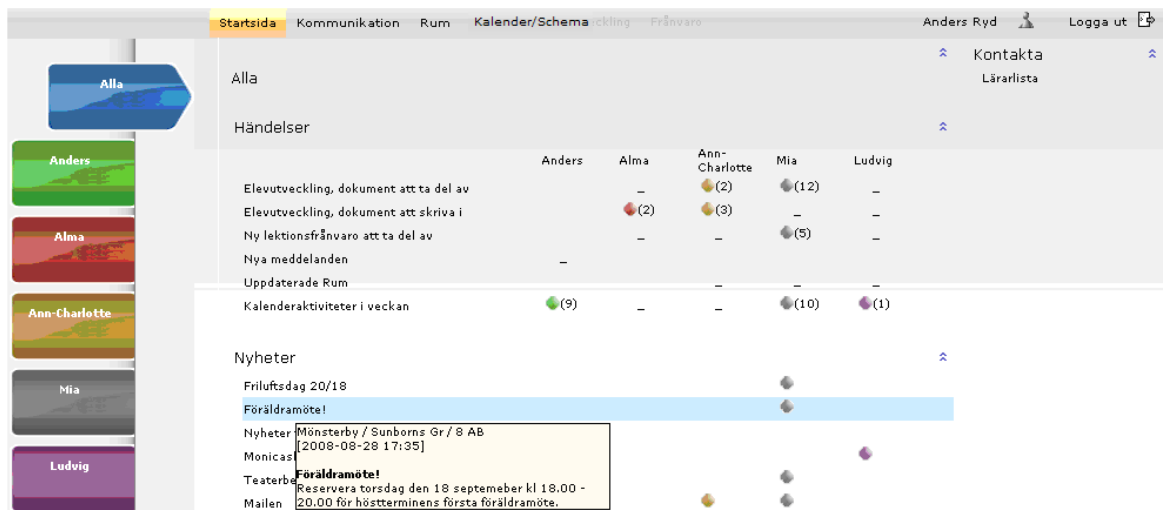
Startsida Kommunikation Rum Kalender/Schema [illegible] Frånvaro Anders Ryd Logga ut

Alla

Anders

Alma

Ann-Charlotte

Mia

Ludvig

Alla

Kontakta
Lärarlista

Händelser

| | Anders | Alma | Ann-Charlotte | Mia | Ludvig |
|---|---|---|---|---|---|
| Elevutveckling, dokument att ta del av | | – | (2) | (12) | – |
| Elevutveckling, dokument att skriva i | | (2) | (3) | – | – |
| Ny lektionsfrånvaro att ta del av | | – | – | (5) | – |
| Nya meddelanden | – | | | | |
| Uppdaterade Rum | | | – | – | – |
| Kalenderaktiviteter i veckan | (9) | – | – | (10) | (1) |

Nyheter

Friluftsdag 20/18
Föräldramöte!
Nyheter
Monicas
Teaterbe
Mailen

Mönsterby / Sunborns Gr / 8 AB
[2008-08-28 17:35]

Föräldramöte!
Reservera torsdag den 18 septemeber kl 18.00 - 20.00 för höstterminens första föräldramöte.